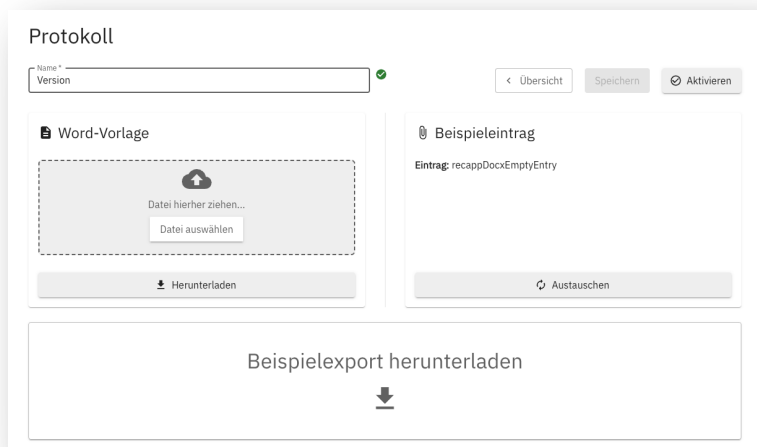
Protokoll

Name *
Version

< Übersicht
Speichern
Aktivieren

Word-Vorlage

Datei hierher ziehen...
Datei auswählen

Herunterladen

Beispieleintrag

Eintrag: recappDocxEmptyEntry

Austauschen

Beispielexport herunterladen